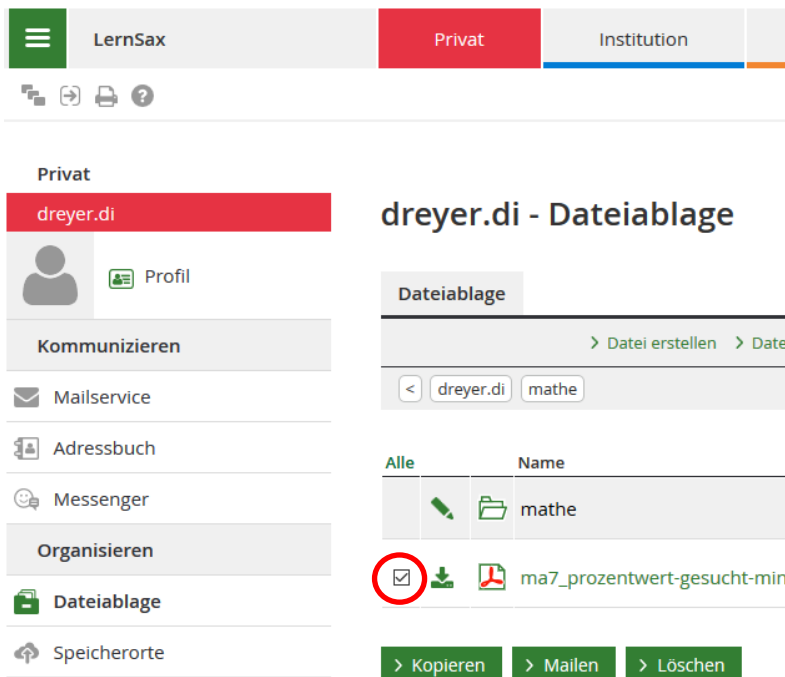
LernSax
Privat
Institution

Privat
dreyer.di
Profil
Kommunizieren
Mailservice
Adressbuch
Messenger
Organisieren
Dateiablage
Speicherorte

dreyer.di - Dateiablage

Dateiablage

> Datei erstellen > Date

< dreyer.di mathe

| Alle | | | Name |
|---|---|---|---|
| | | | mathe |
| | | | ma7_prozentwert-gesucht-min |

> Kopieren > Mailen > Löschen